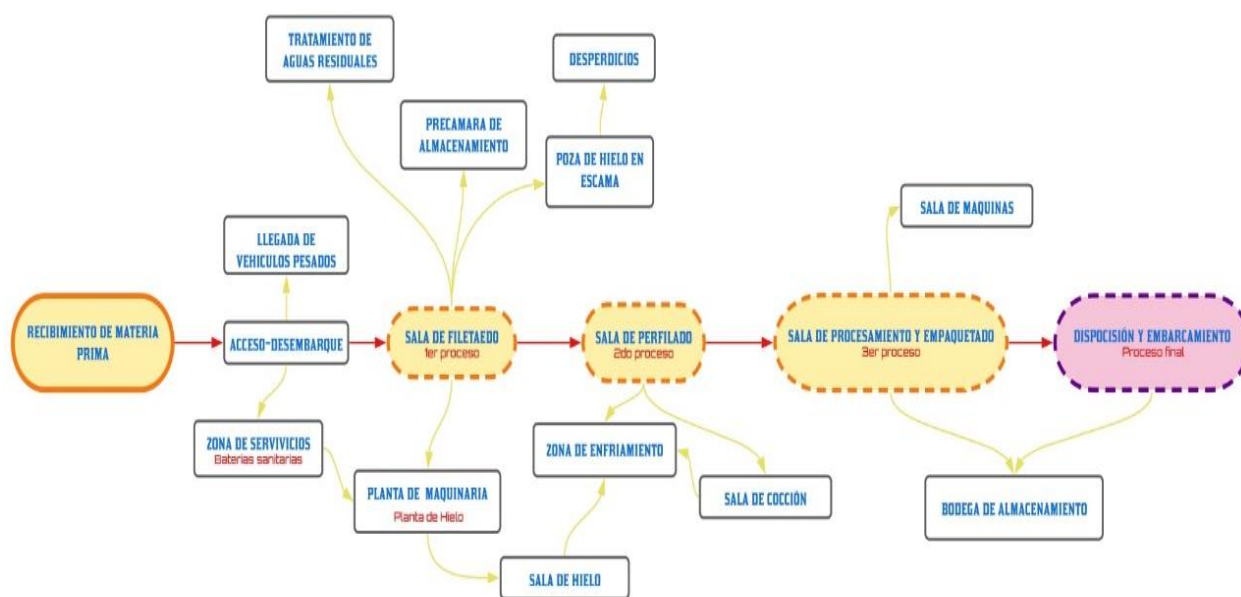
TRATAMIENTO DE AGUAS RESIDUALES

DESPERDICIOS

PRECAMARA DE ALMACENAMIENTO

POZA DE HIELO EN ESCAMA

SALA DE MAQUINAS

LLEGADA DE VEHICULOS PESADOS

RECIBIMIENTO DE MATERIA PRIMA

ACCESO-DESEMBARQUE

SALA DE FILETAEDO
1er proceso

SALA DE PERFILADO
2do proceso

SALA DE PROCESAMIENTO Y EMPAQUETADO
3er proceso

DISPOCISIÓN Y EMBARCAMIENTO
Proceso final

ZONA DE SERVIVICIOS
Baterias sanitarias

ZONA DE ENFRIAMIENTO

PLANTA DE MAQUINARIA
Planta de Hielo

SALA DE COCCIÓN

BODEGA DE ALMACENAMIENTO

SALA DE HIELO